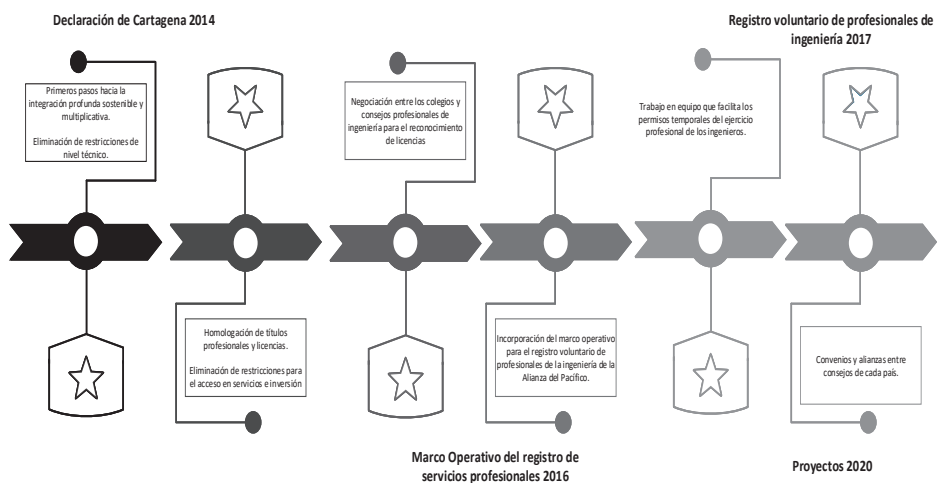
Declaración de Cartagena 2014

Primeros pasos hacia la integración profunda sostenible y multiplicativa.

Eliminación de restricciones de nivel técnico.

Homologación de títulos profesionales y licencias.

Eliminación de restricciones para el acceso en servicios e inversión

Negociación entre los colegios y consejos profesionales de ingeniería para el reconocimiento de licencias

Incorporación del marco operativo para el registro voluntario de profesionales de la ingeniería de la Alianza del Pacífico.

Marco Operativo del registro de servicios profesionales 2016

Registro voluntario de profesionales de ingeniería 2017

Trabajo en equipo que facilita los permisos temporales del ejercicio profesional de los ingenieros.

Convenios y alianzas entre consejos de cada país.

Proyectos 2020